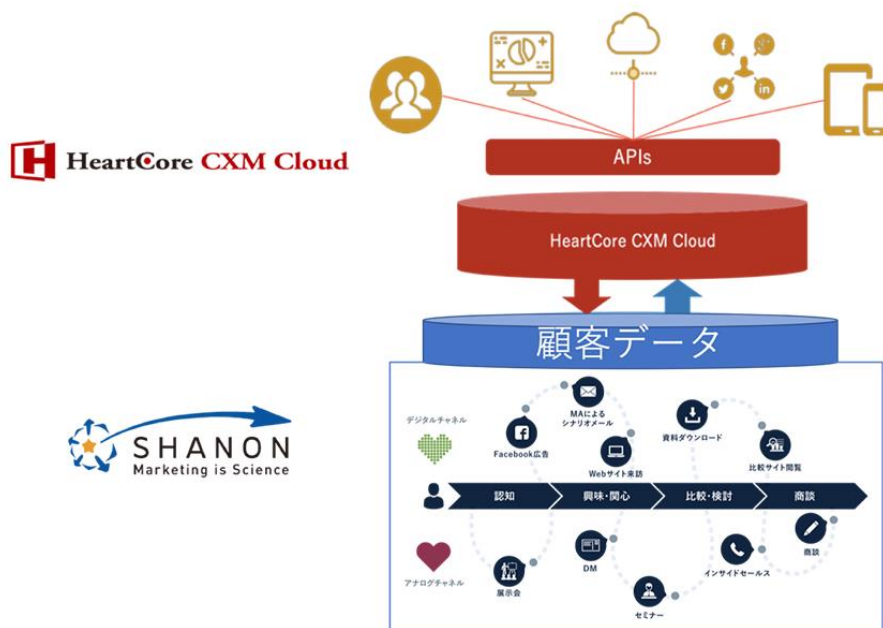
HeartCore CXM Cloud

APIs

HeartCore CXM Cloud

顧客データ

SHANON
Marketing is Science

デジタルチャネル

MAによる シナリオメール

Facebook広告

Webサイト来訪

資料ダウンロード

比較サイト閲覧

認知

興味・関心

比較・検討

商談

アナログチャネル

DM

商談

インサイドセールス

展示会

セミナー